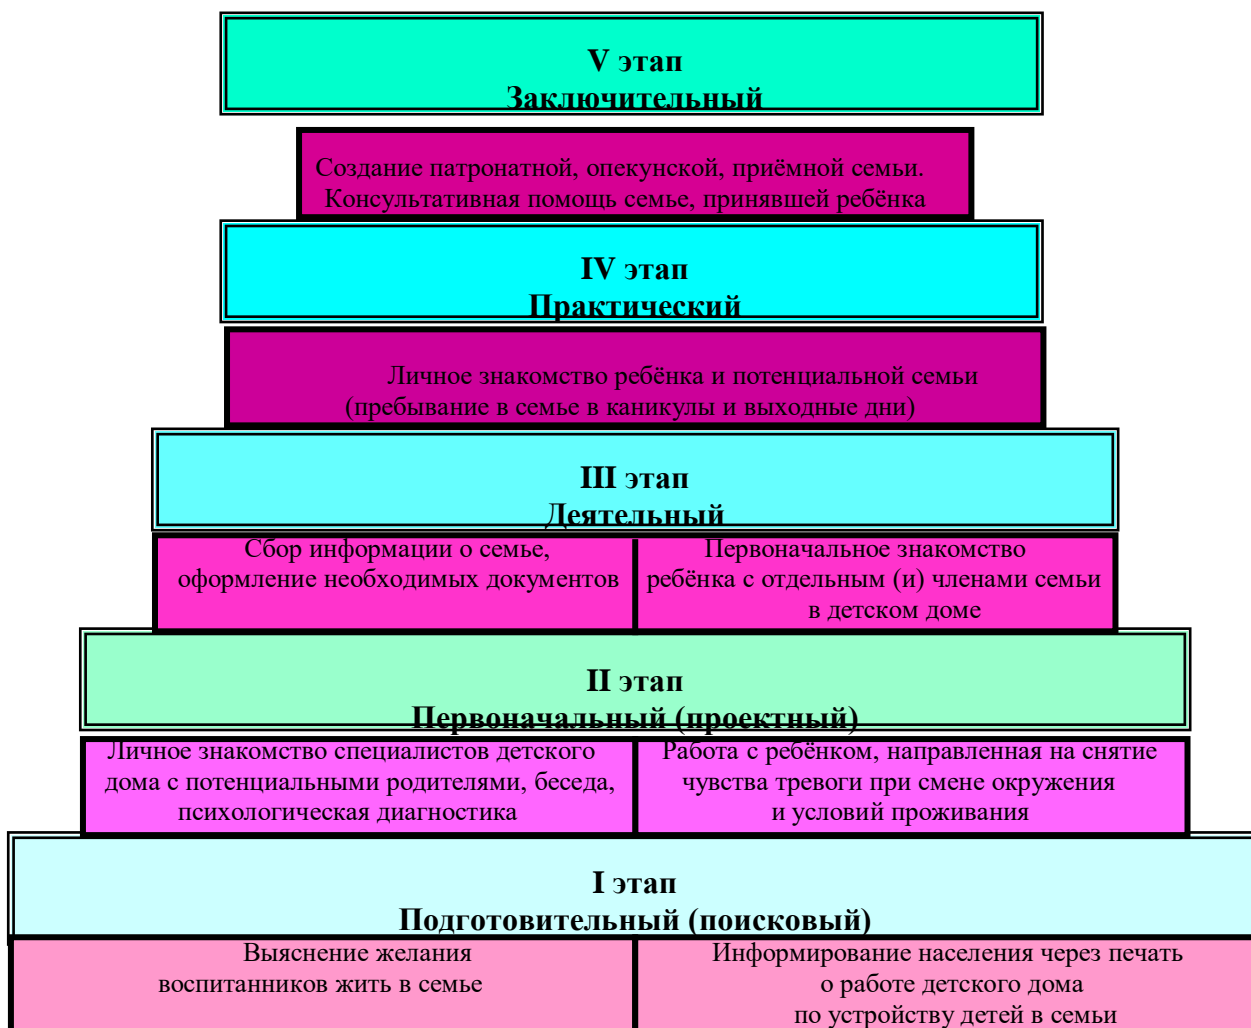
V этап
Заключительный

Создание патронатной, опекунской, приёмной семьи. Консультативная помощь семье, принявшей ребёнка

IV этап
Практический

Личное знакомство ребёнка и потенциальной семьи (пребывание в семье в каникулы и выходные дни)

III этап
Деятельный

Сбор информации о семье, оформление необходимых документов

Первоначальное знакомство ребёнка с отдельным (и) членами семьи в детском доме

II этап
Первоначальный (проектный)

Личное знакомство специалистов детского дома с потенциальными родителями, беседа, психологическая диагностика

Работа с ребёнком, направленная на снятие чувства тревоги при смене окружения и условий проживания

I этап
Подготовительный (поисковый)

Выяснение желания воспитанников жить в семье

Информирование населения через печать о работе детского дома по устройству детей в семьи